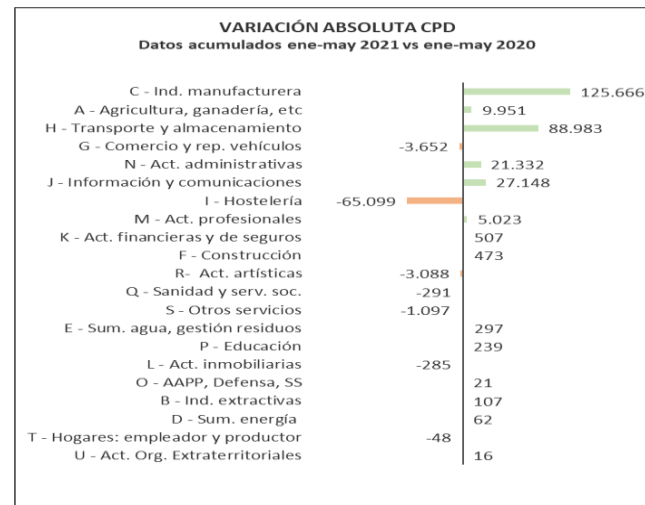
VARIACIÓN ABSOLUTA CPD
Datos acumulados ene-may 2021 vs ene-may 2020

| | |
|---|---|
| C - Ind. manufacturera | 125.666 |
| A - Agricultura, ganadería, etc | 9.951 |
| H - Transporte y almacenamiento | 88.983 |
| G - Comercio y rep. vehículos | -3.652 |
| N - Act. administrativas | 21.332 |
| J - Información y comunicaciones | 27.148 |
| I - Hostelería | -65.099 |
| M - Act. profesionales | 5.023 |
| K - Act. financieras y de seguros | 507 |
| F - Construcción | 473 |
| R- Act. artísticas | -3.088 |
| Q - Sanidad y serv. soc. | -291 |
| S - Otros servicios | -1.097 |
| E - Sum. agua, gestión residuos | 297 |
| P - Educación | 239 |
| L - Act. inmobiliarias | -285 |
| O - AAPP, Defensa, SS | 21 |
| B - Ind. extractivas | 107 |
| D - Sum. energía | 62 |
| T - Hogares: empleador y productor | -48 |
| U - Act. Org. Extraterritoriales | 16 |